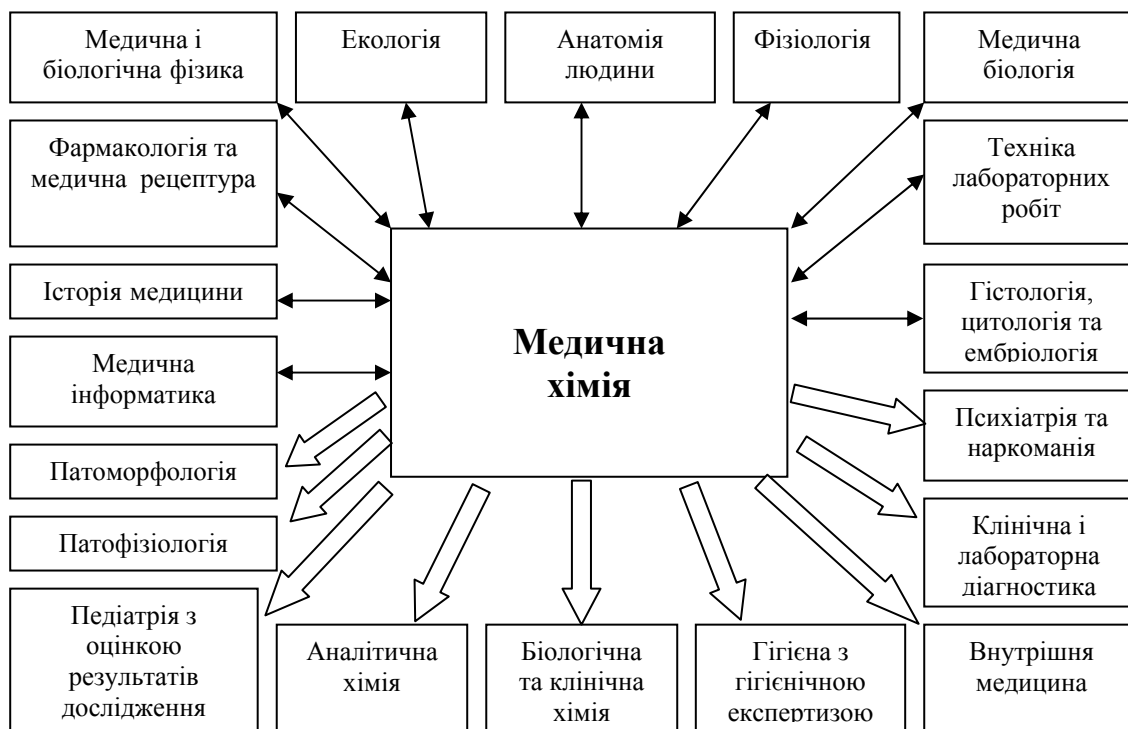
Медична і біологічна фізика

Екологія

Анатомія людини

Фізіологія

Медична біологія

Фармакологія та медична рецептура

Техніка лабораторних робіт

Історія медицини

Медична хімія

Гістологія, цитологія та ембріологія

Медична інформатика

Психіатрія та наркоманія

Патоморфологія

Патофізіологія

Клінічна і лабораторна діагностика

Педіатрія з оцінкою результатів дослідження

Аналітична хімія

Біологічна та клінічна хімія

Гігієна з гігієнічною експертизою

Внутрішня медицина